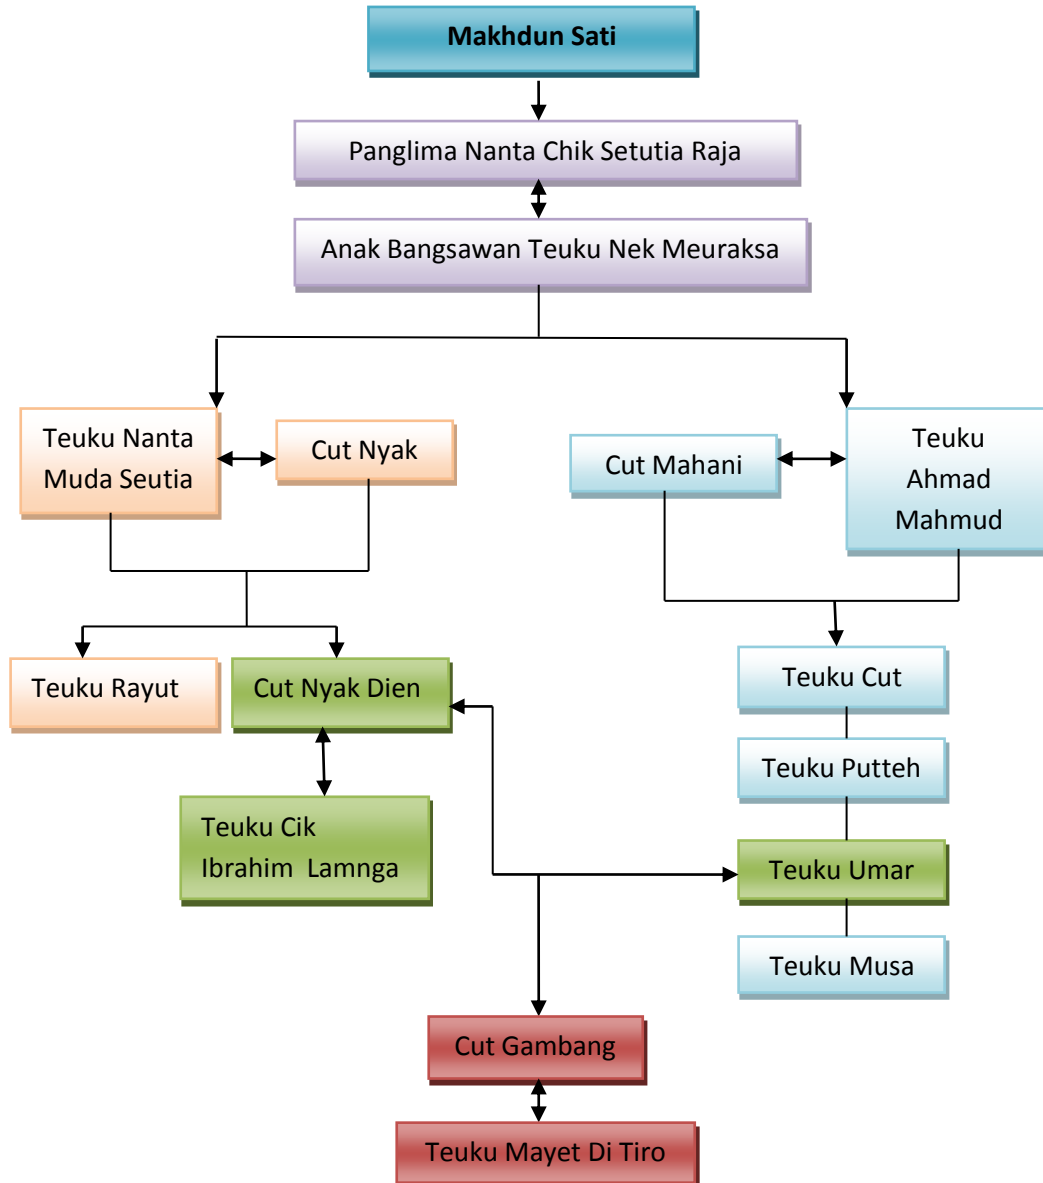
Makhdun Sati

Panglima Nanta Chik Setutia Raja

Anak Bangsawan Teuku Nek Meuraksa

Teuku Nanta Muda Seutia

Cut Nyak

Cut Mahani

Teuku Ahmad Mahmud

Teuku Rayut

Cut Nyak Dien

Teuku Cut

Teuku Putteh

Teuku Cik Ibrahim Lamnga

Teuku Umar

Teuku Musa

Cut Gambang

Teuku Mayet Di Tiro